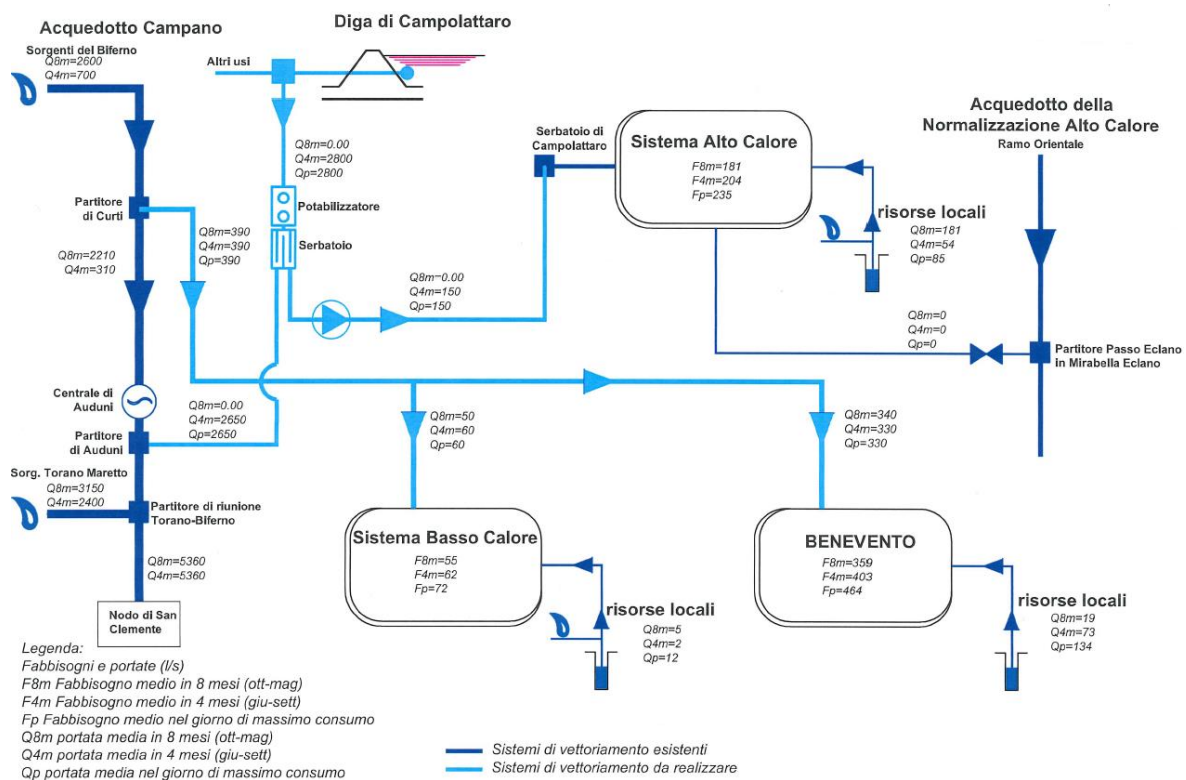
Acquedotto Campano

Diga di Campolattaro

Sorgenti del Biferno
Q8m=2600
Q4m=700

Altri usi

Q8m=0.00
Q4m=2800
Qp=2800

Potabilizzatore

Serbatoio

Serbatoio di Campolattaro

Sistema Alto Calore
F8m=181
F4m=204
Fp=235

Acquedotto della Normalizzazione Alto Calore
Ramo Orientale

risorse locali
Q8m=181
Q4m=54
Qp=85

Partitore di Curti

Q8m=390
Q4m=390
Qp=390

Q8m=2210
Q4m=310

Q8m=0.00
Q4m=150
Qp=150

Q8m=0
Q4m=0
Qp=0

Partitore Passo Eclano in Mirabella Eclano

Centrale di Auduni

Q8m=0.00
Q4m=2650
Qp=2650

Partitore di Auduni

Q8m=50
Q4m=60
Qp=60

Q8m=340
Q4m=330
Qp=330

Sorg. Torano Maretto
Q8m=3150
Q4m=2400

Partitore di riunione Torano-Biferno

Q8m=5360
Q4m=5360

Nodo di San Clemente

Sistema Basso Calore
F8m=55
F4m=62
Fp=72

risorse locali
Q8m=5
Q4m=2
Qp=12

BENEVENTO
F8m=359
F4m=403
Fp=464

risorse locali
Q8m=19
Q4m=73
Qp=134

Legenda:
Fabbisogni e portate (l/s)
F8m Fabbisogno medio in 8 mesi (ott-mag)
F4m Fabbisogno medio in 4 mesi (giu-sett)
Fp Fabbisogno medio nel giorno di massimo consumo
Q8m portata media in 8 mesi (ott-mag)
Q4m portata media in 4 mesi (giu-sett)
Qp portata media nel giorno di massimo consumo

Sistemi di vettoriamento esistenti
Sistemi di vettoriamento da realizzare